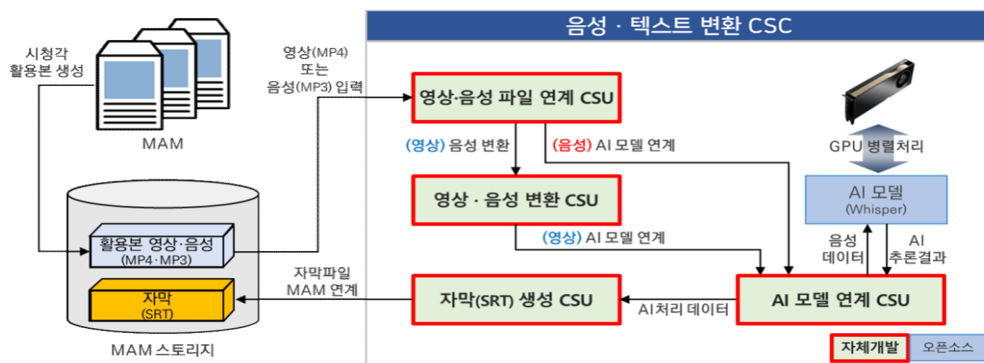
음성 · 텍스트 변환 CSC

시청각 활용본 생성

MAM

영상(MP4) 또는 음성(MP3) 입력

영상·음성 파일 연계 CSU

(영상) 음성 변환

(음성) AI 모델 연계

GPU 병렬처리

AI 모델
(Whisper)

영상 · 음성 변환 CSU

(영상) AI 모델 연계

음성 데이터

AI 추론결과

활용본 영상·음성
(MP4·MP3)

자막
(SRT)

MAM 스토리지

자막파일 MAM 연계

자막(SRT) 생성 CSU

AI처리 데이터

AI 모델 연계 CSU

자체개발

오픈소스